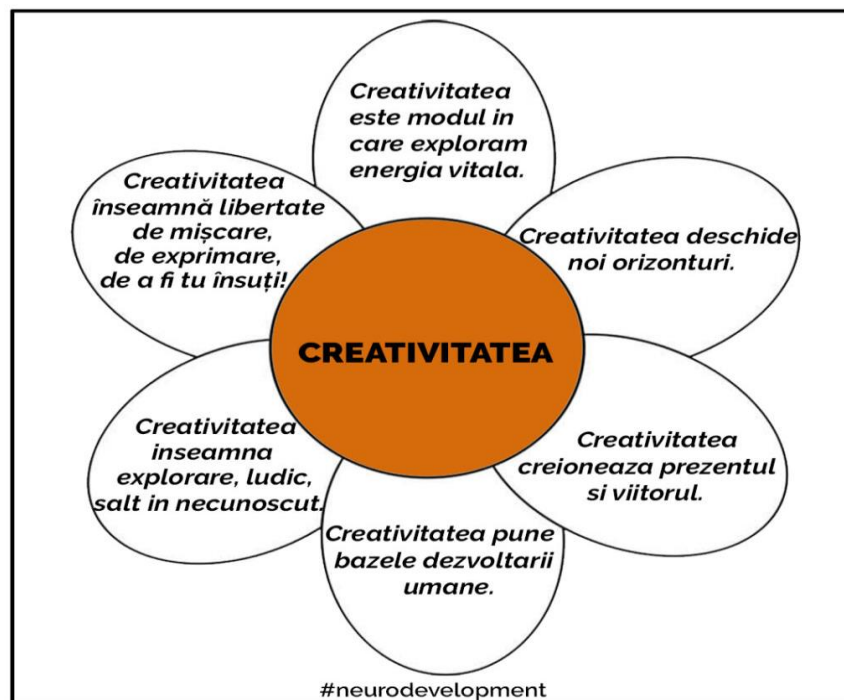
Creativitatea este modul in care exploram energia vitala.

Creativitatea deschide noi orizonturi.

Creativitatea creioneaza prezentul si viitorul.

Creativitatea pune bazele dezvoltarii umane.

Creativitatea inseamna explorare, ludic, salt in necunoscut.

Creativitatea înseamnă libertate de mișcare, de exprimare, de a fi tu însuți!

CREATIVITATEA

#neurodevelopment